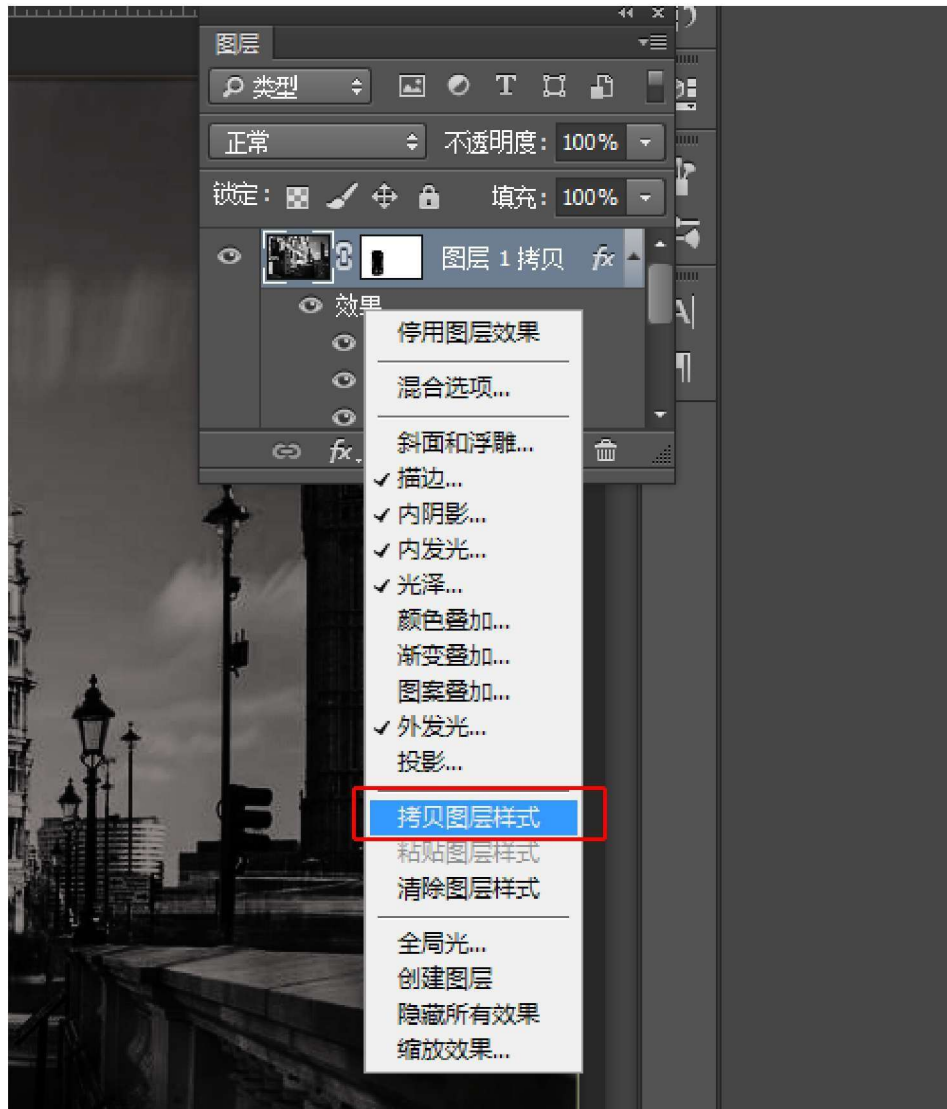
图层

类型

正常

不透明度: 100%

锁定:

填充: 100%

图层 1 拷贝

效果

停用图层效果

混合选项...

斜面和浮雕...

✓描边...

✓内阴影...

✓内发光...

✓光泽...

颜色叠加...

渐变叠加...

图案叠加...

✓外发光...

投影...

拷贝图层样式

粘贴图层样式

清除图层样式

全局光...

创建图层

隐藏所有效果

缩放效果...